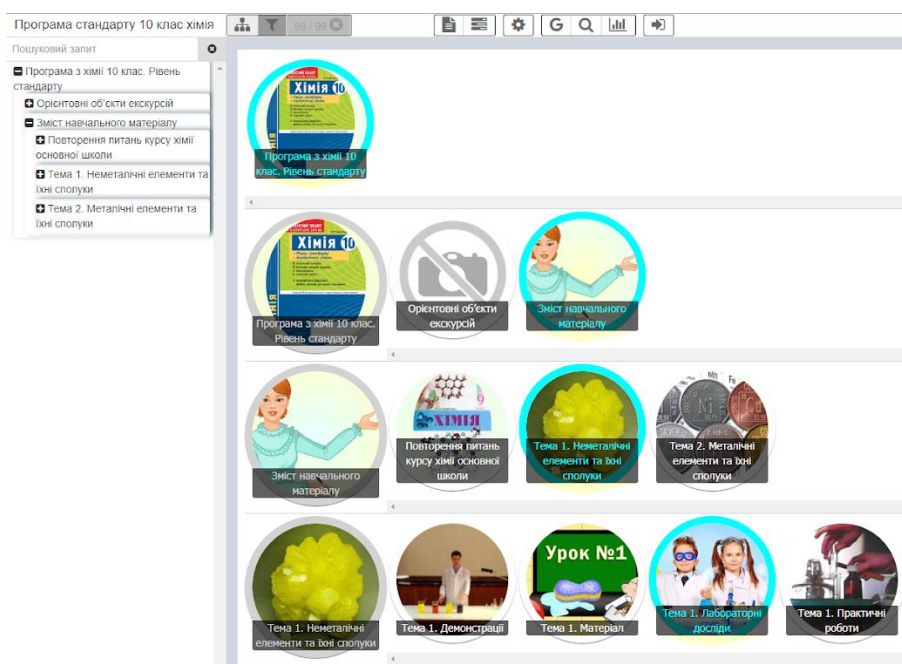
Програма стандарту 10 клас хімія

99 / 99

Пошуковий запит

Програма з хімії 10 клас. Рівень стандарту
Орієнтовні об'єкти екскурсій
Зміст навчального матеріалу
Повторення питань курсу хімії основної школи
Тема 1. Неметалічні елементи та їхні сполуки
Тема 2. Металічні елементи та їхні сполуки

Хімія 10
Програма з хімії 10 клас. Рівень стандарту

Хімія 10
Програма з хімії 10 клас. Рівень стандарту
Орієнтовні об'єкти екскурсій
Зміст навчального матеріалу

Зміст навчального матеріалу
Хімія 9
Повторення питань курсу хімії основної школи
Тема 1. Неметалічні елементи та їхні сполуки
Тема 2. Металічні елементи та їхні сполуки

Тема 1. Неметалічні елементи та їхні сполуки
Тема 1. Демонстрації
Урок №1
Тема 1. Матеріал
Тема 1. Лабораторні досліди
Тема 1. Практичні роботи